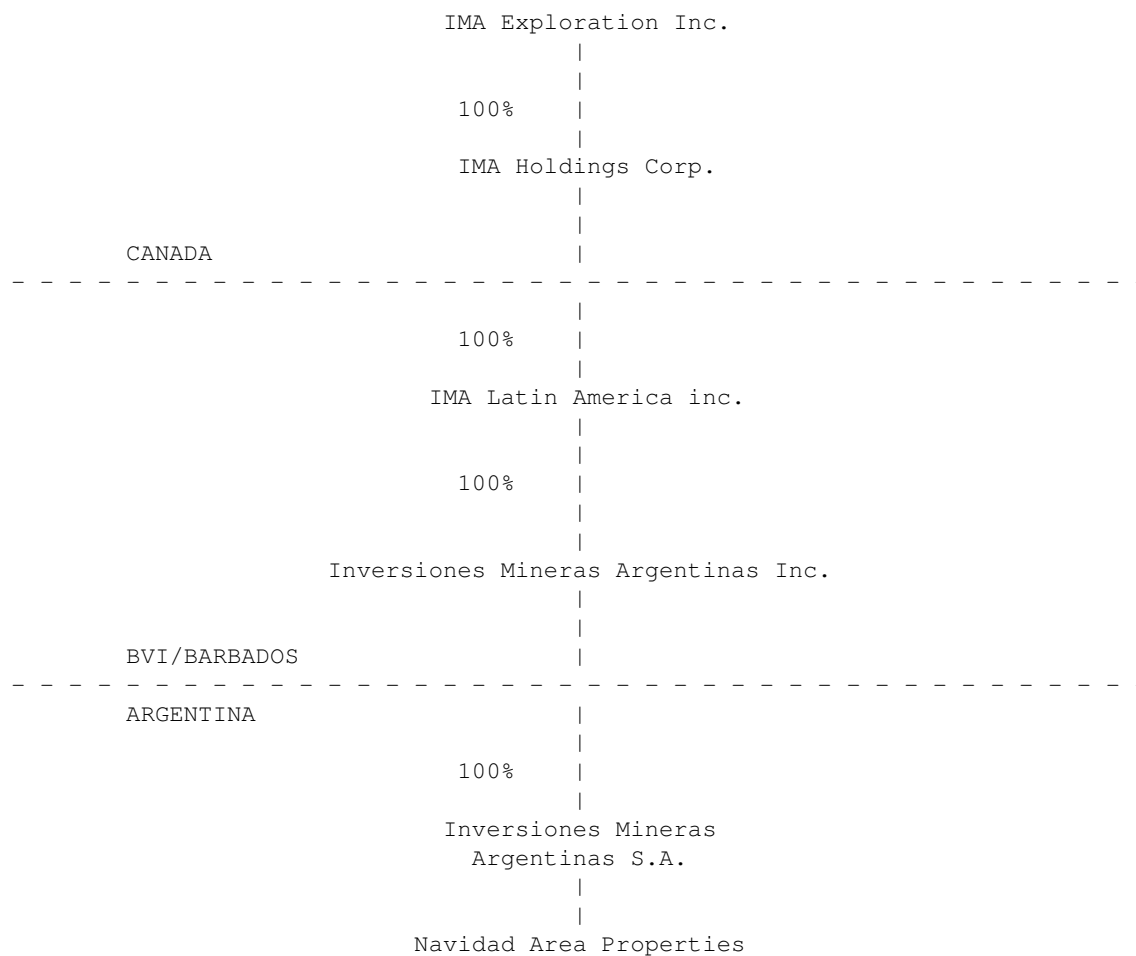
IMA Exploration Inc.

100%

IMA Holdings Corp.

CANADA

100%

IMA Latin America inc.

100%

Inversiones Mineras Argentinas Inc.

BVI/BARBADOS

ARGENTINA

100%

Inversiones Mineras Argentinas S.A.

Navidad Area Properties